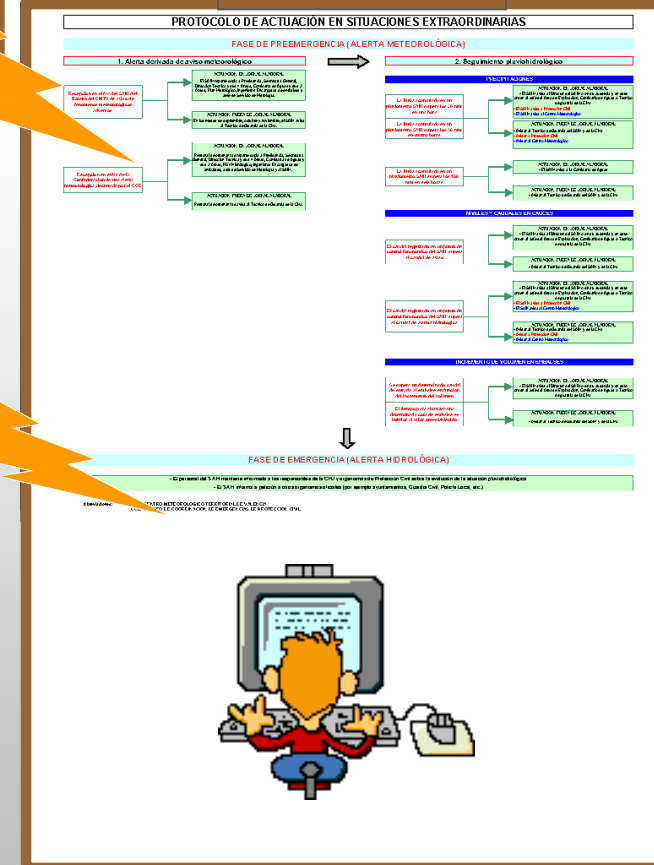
PROTOCOLO DE ACTUACIÓN EN SITUACIONES EXTRAORDINARIAS

FASE DE PREEMERGENCIA (ALERTA METEOROLÓGICA)

1. Alerta derivada de aviso meteorológico

2. Seguimiento pluviohidrológico

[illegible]

ACTUACIÓN: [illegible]

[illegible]

ACTUACIÓN: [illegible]

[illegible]

ACTUACIÓN: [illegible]

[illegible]

ACTUACIÓN: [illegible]

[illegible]

PRECIPITACIONES

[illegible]

ACTUACIÓN: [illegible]

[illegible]

ACTUACIÓN: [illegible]

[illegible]

ACTUACIÓN: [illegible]

ACTUACIÓN: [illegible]

NIVELES Y CAUDALES EN CAUCES

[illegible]

ACTUACIÓN: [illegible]

ACTUACIÓN: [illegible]

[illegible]

ACTUACIÓN: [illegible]

ACTUACIÓN: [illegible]

INCREMENTO DE VOLUMEN EN EMBALSES

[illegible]

ACTUACIÓN: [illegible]

ACTUACIÓN: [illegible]

FASE DE EMERGENCIA (ALERTA HIDROLÓGICA)

- El personal del SAIH mantiene informado a los responsables de la CHJ y al gabinete de Protección Civil sobre la evolución de la situación pluviohidrológica

- El SAIH informa a petición a otros organismos locales (por ejemplo: ayuntamientos, Guardia Civil, Policía Local, etc.)

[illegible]